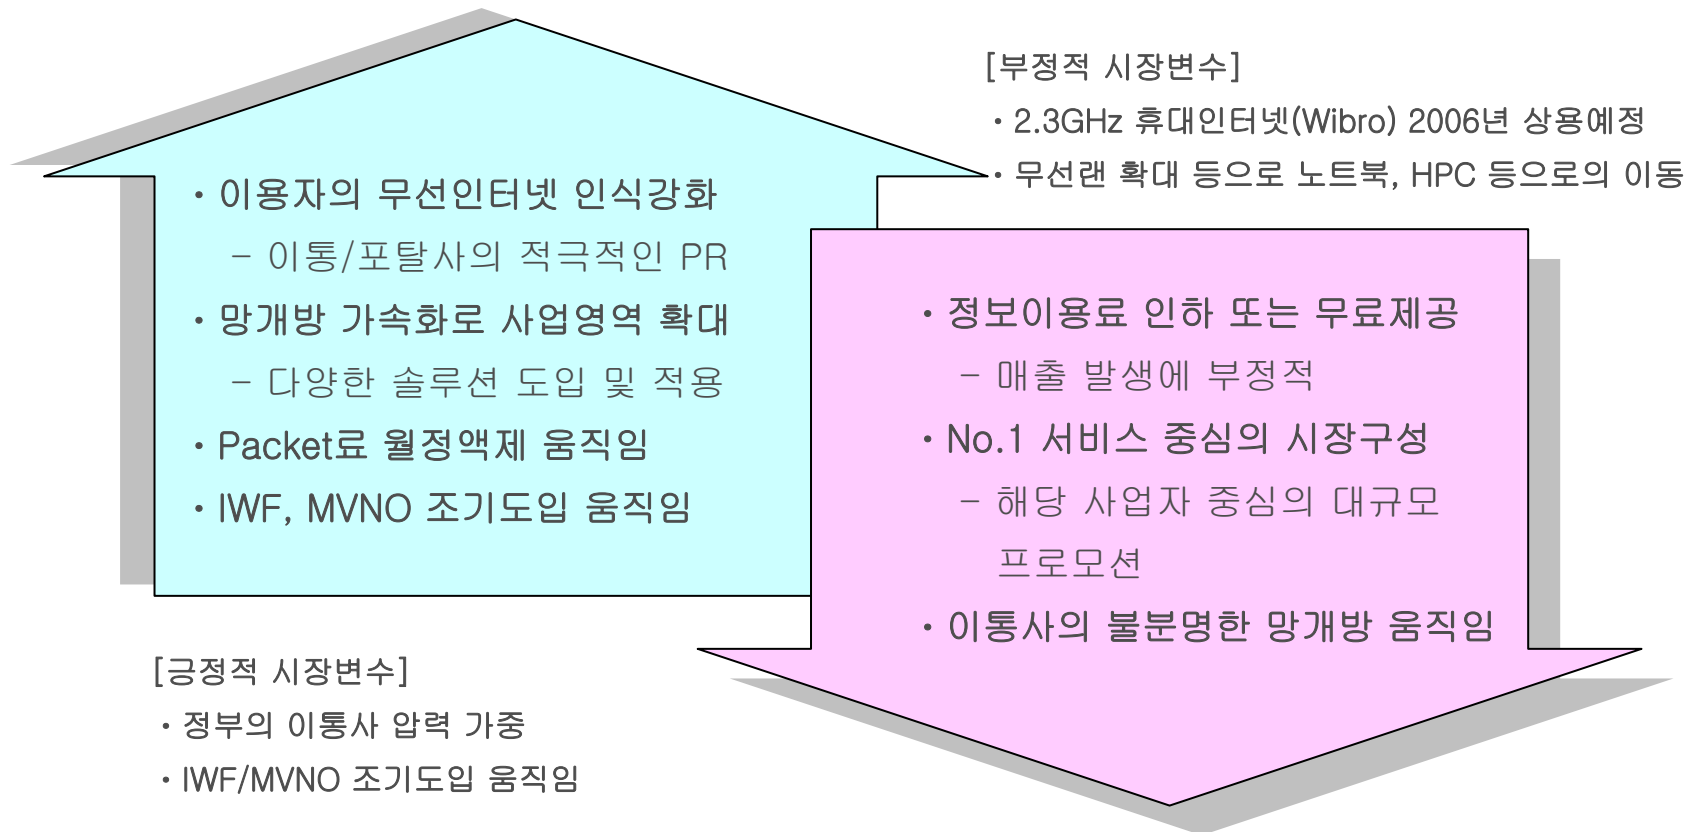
[부정적 시장변수]
• 2.3GHz 휴대인터넷(Wibro) 2006년 상용예정
• 무선랜 확대 등으로 노트북, HPC 등으로의 이동

• 이용자의 무선인터넷 인식강화
– 이통/포탈사의 적극적인 PR
• 망개방 가속화로 사업영역 확대
– 다양한 솔루션 도입 및 적용
• Packet료 월정액제 움직임
• IWF, MVNO 조기도입 움직임

• 정보이용료 인하 또는 무료제공
– 매출 발생에 부정적
• No.1 서비스 중심의 시장구성
– 해당 사업자 중심의 대규모 프로모션
• 이통사의 불분명한 망개방 움직임

[긍정적 시장변수]
• 정부의 이통사 압력 가중
• IWF/MVNO 조기도입 움직임